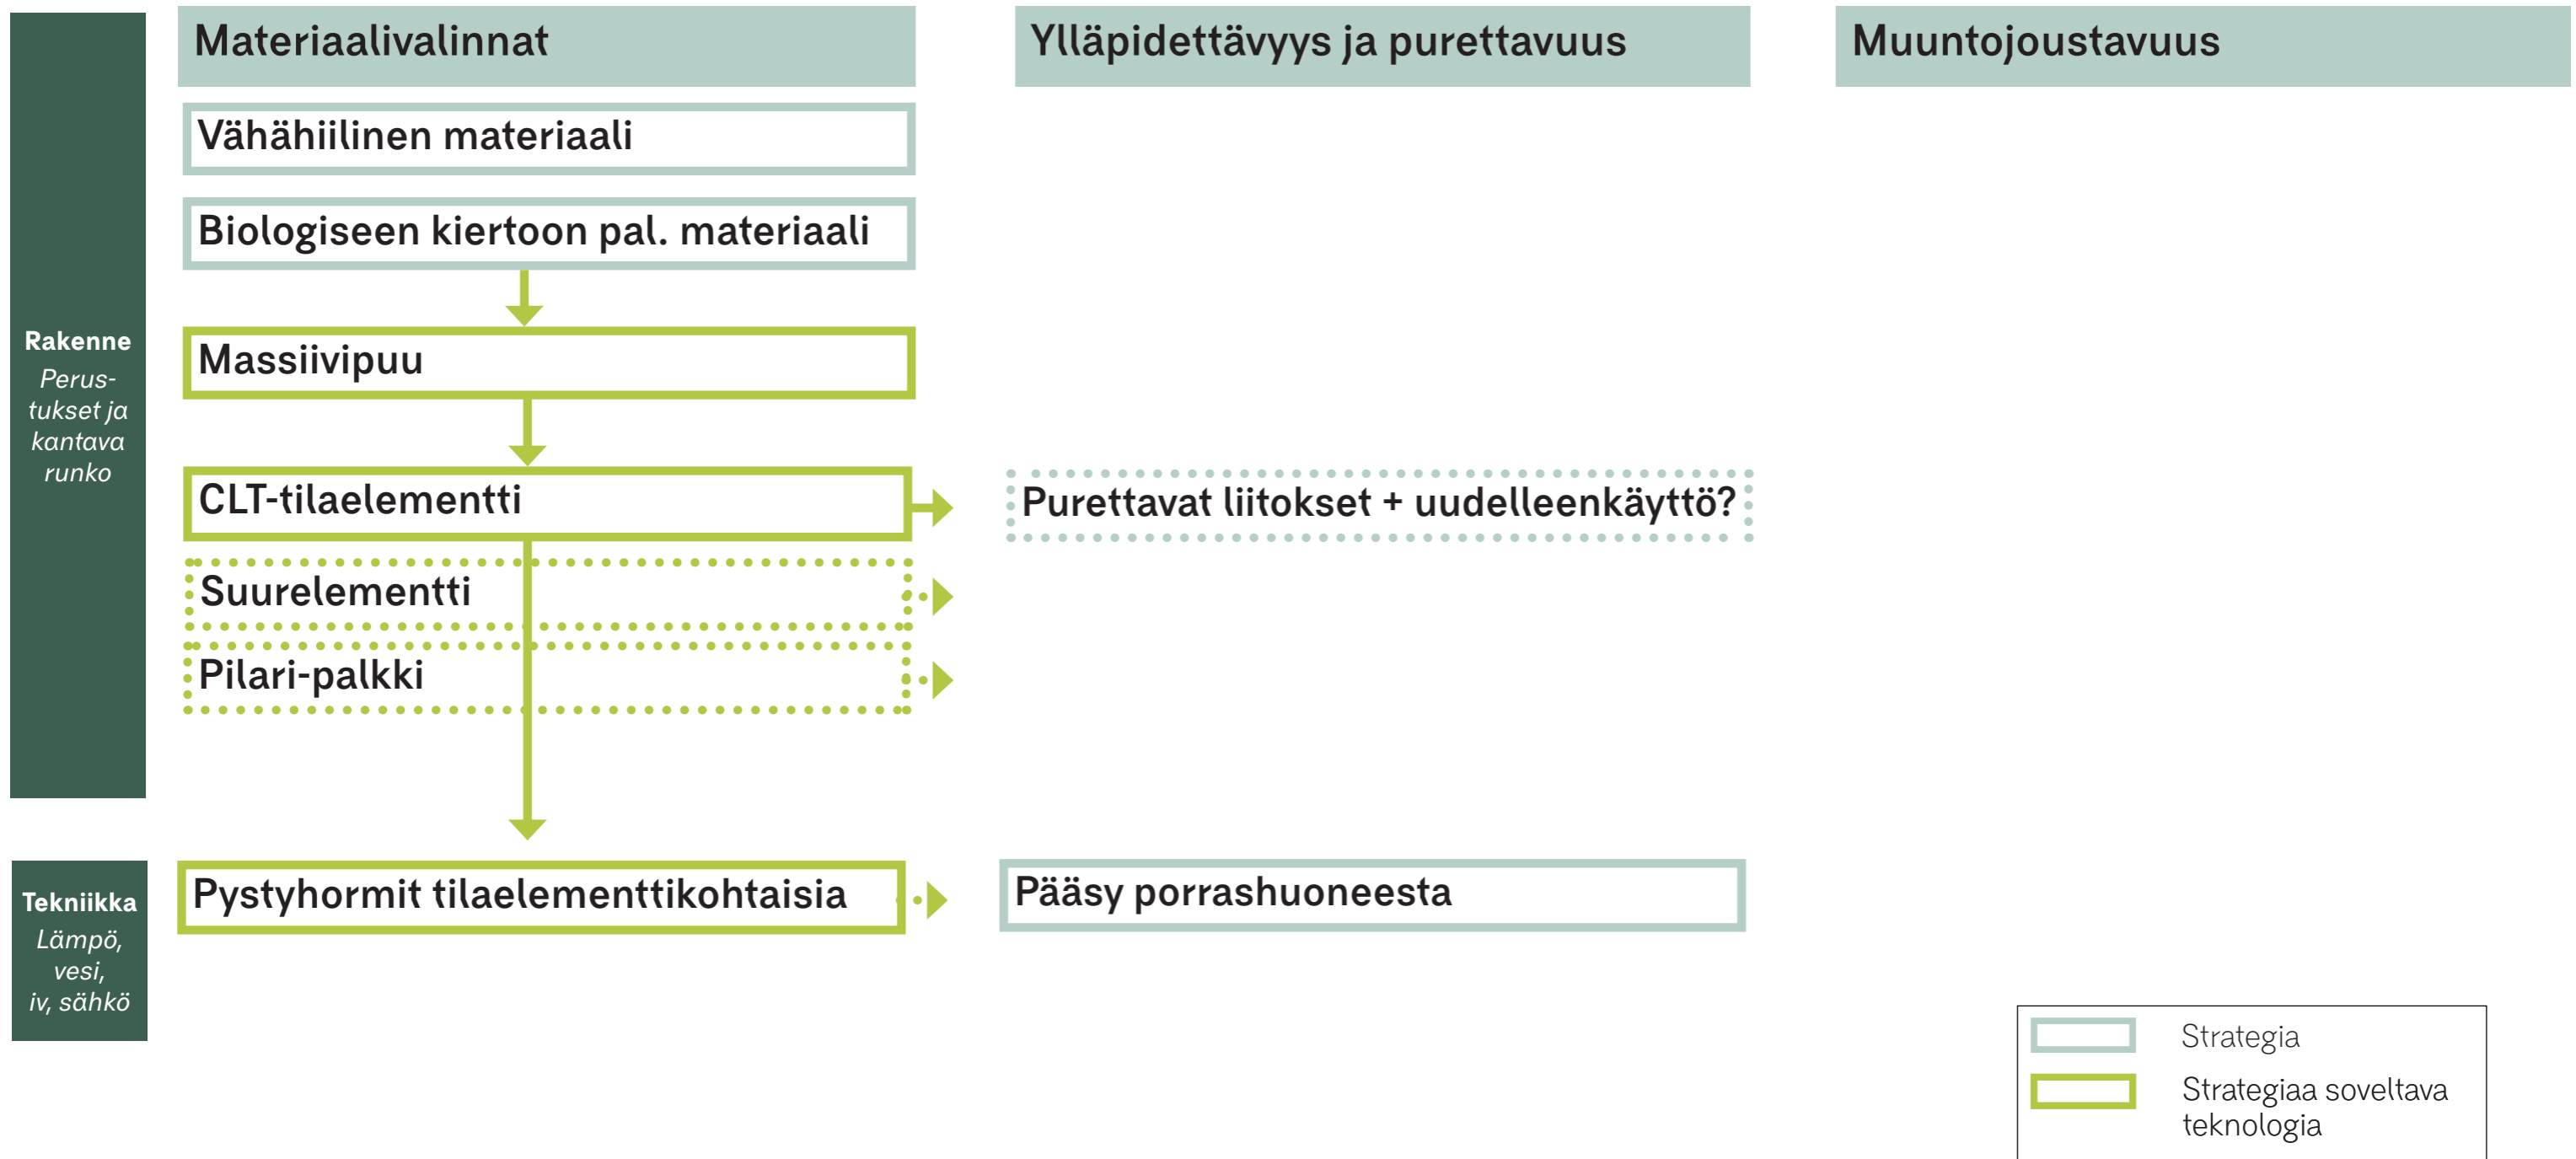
Materiaalivalinnat

Ylläpidettävyys ja purettavuus

Muuntojoustavuus

Rakenne
Perustukset ja kantava runko

Vähähiilinen materiaali

Biologiseen kiertoon pal. materiaali

Massiivipuu

CLT-tilaelementti

Purettavat liitokset + uudelleenkäyttö?

Suurelementti

Pilari-palkki

Tekniikka
Lämpö, vesi, iv, sähkö

Pystyhormit tilaelementtikohtaisia

Pääsy porrashuoneesta

Strategia

Strategiaa soveltava teknologia